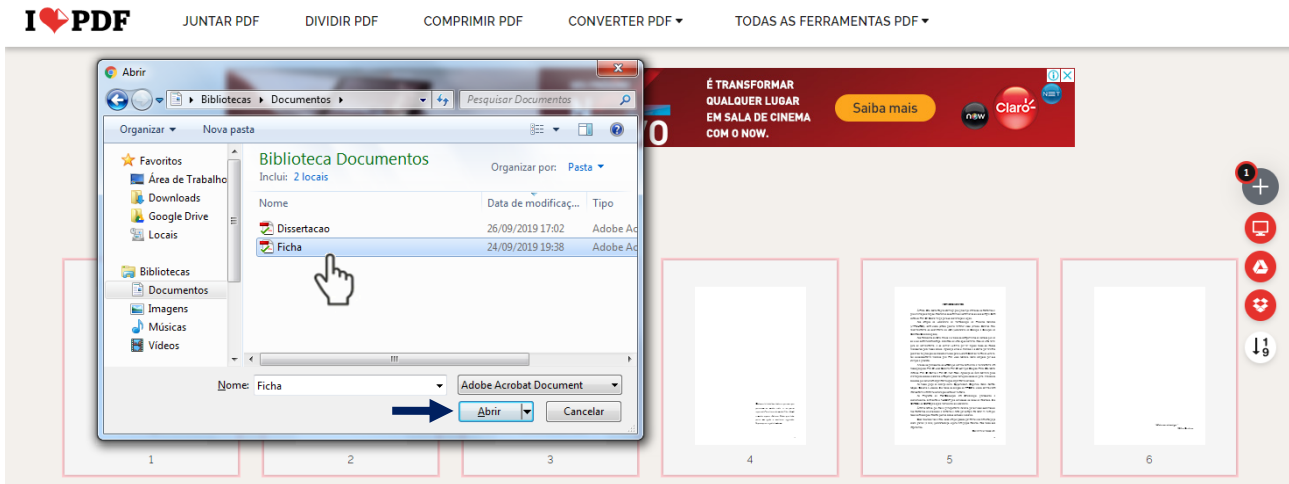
I♥PDF JUNTAR PDF DIVIDIR PDF COMPRIMIR PDF CONVERTER PDF ▾ TODAS AS FERRAMENTAS PDF ▾

Abrir

Bibliotecas ▸ Documentos ▸

Pesquisar Documentos

Organizar ▾ Nova pasta

Favoritos
Área de Trabalho
Downloads
Google Drive
Locais

Bibliotecas
Documentos
Imagens
Músicas
Vídeos

Biblioteca Documentos
Inclui: 2 locais

Organizar por: Pasta ▾

| Nome | Data de modificaç... | Tipo |
|---|---|---|
| Dissertacao | 26/09/2019 17:02 | Adobe Ac |
| Ficha | 24/09/2019 19:38 | Adobe Ac |

Nome: Ficha

Adobe Acrobat Document

Abrir Cancelar

É TRANSFORMAR QUALQUER LUGAR EM SALA DE CINEMA COM O NOW.

Saiba mais

now Claro NET

1

1 2 3 4 5 6